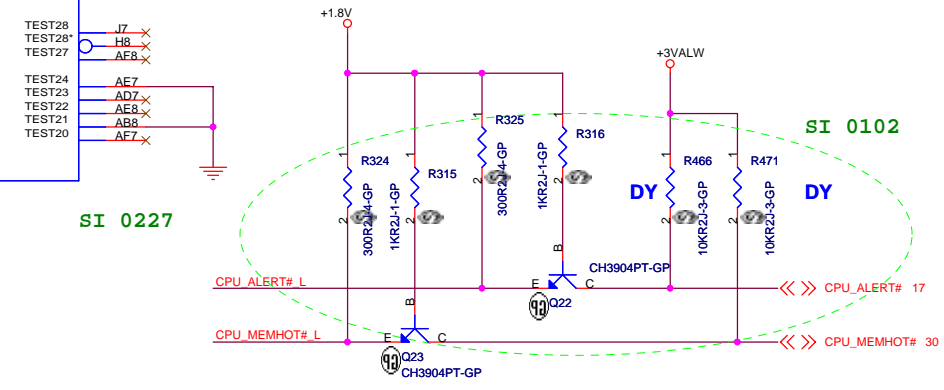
TEST28
TEST28*
TEST27
J7
H8
AF8
TEST24
TEST23
TEST22
TEST21
TEST20
AE7
AD7
AE8
AB8
AF7

SI 0227

+1.8V

R324
1
2
300R2J-4-GP

R315
1
2
1KR2J-1-GP

R325
1
2
300R2J-4-GP

R316
1
2
1KR2J-1-GP

+3VALW

SI 0102

DY
R466
1
2
10KR2J-3-GP

R471
1
2
10KR2J-3-GP
DY

B
E
C
CH3904PT-GP
Q22

CPU_ALERT#_L
CPU_ALERT# 17

B
E
C
Q23
CH3904PT-GP

CPU_MEMHOT#_L
CPU_MEMHOT# 30